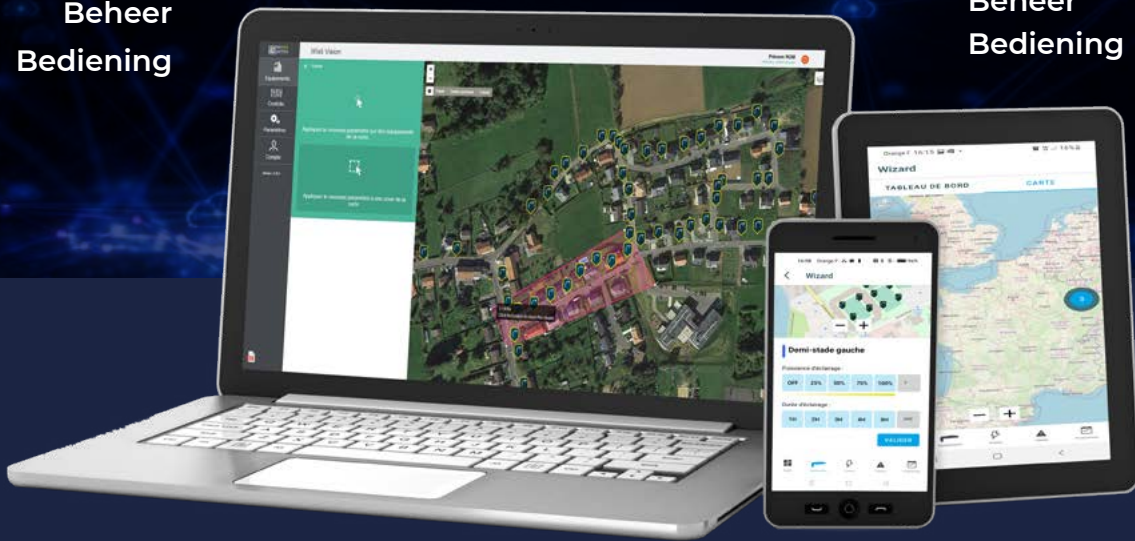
Beheer
Bediening

Beheer
Bediening

Wizard
TABLEAU DE BORD
CARTE

Wizard
Demi-stade gauche
Puissance d'éclairage :
OFF
25%
50%
75%
100%
Durée d'éclairage :
1H
2H
3H
4H
5H
VALIDER

Wizi Vision
Équipements
Contrôle
Paramètres
Compte